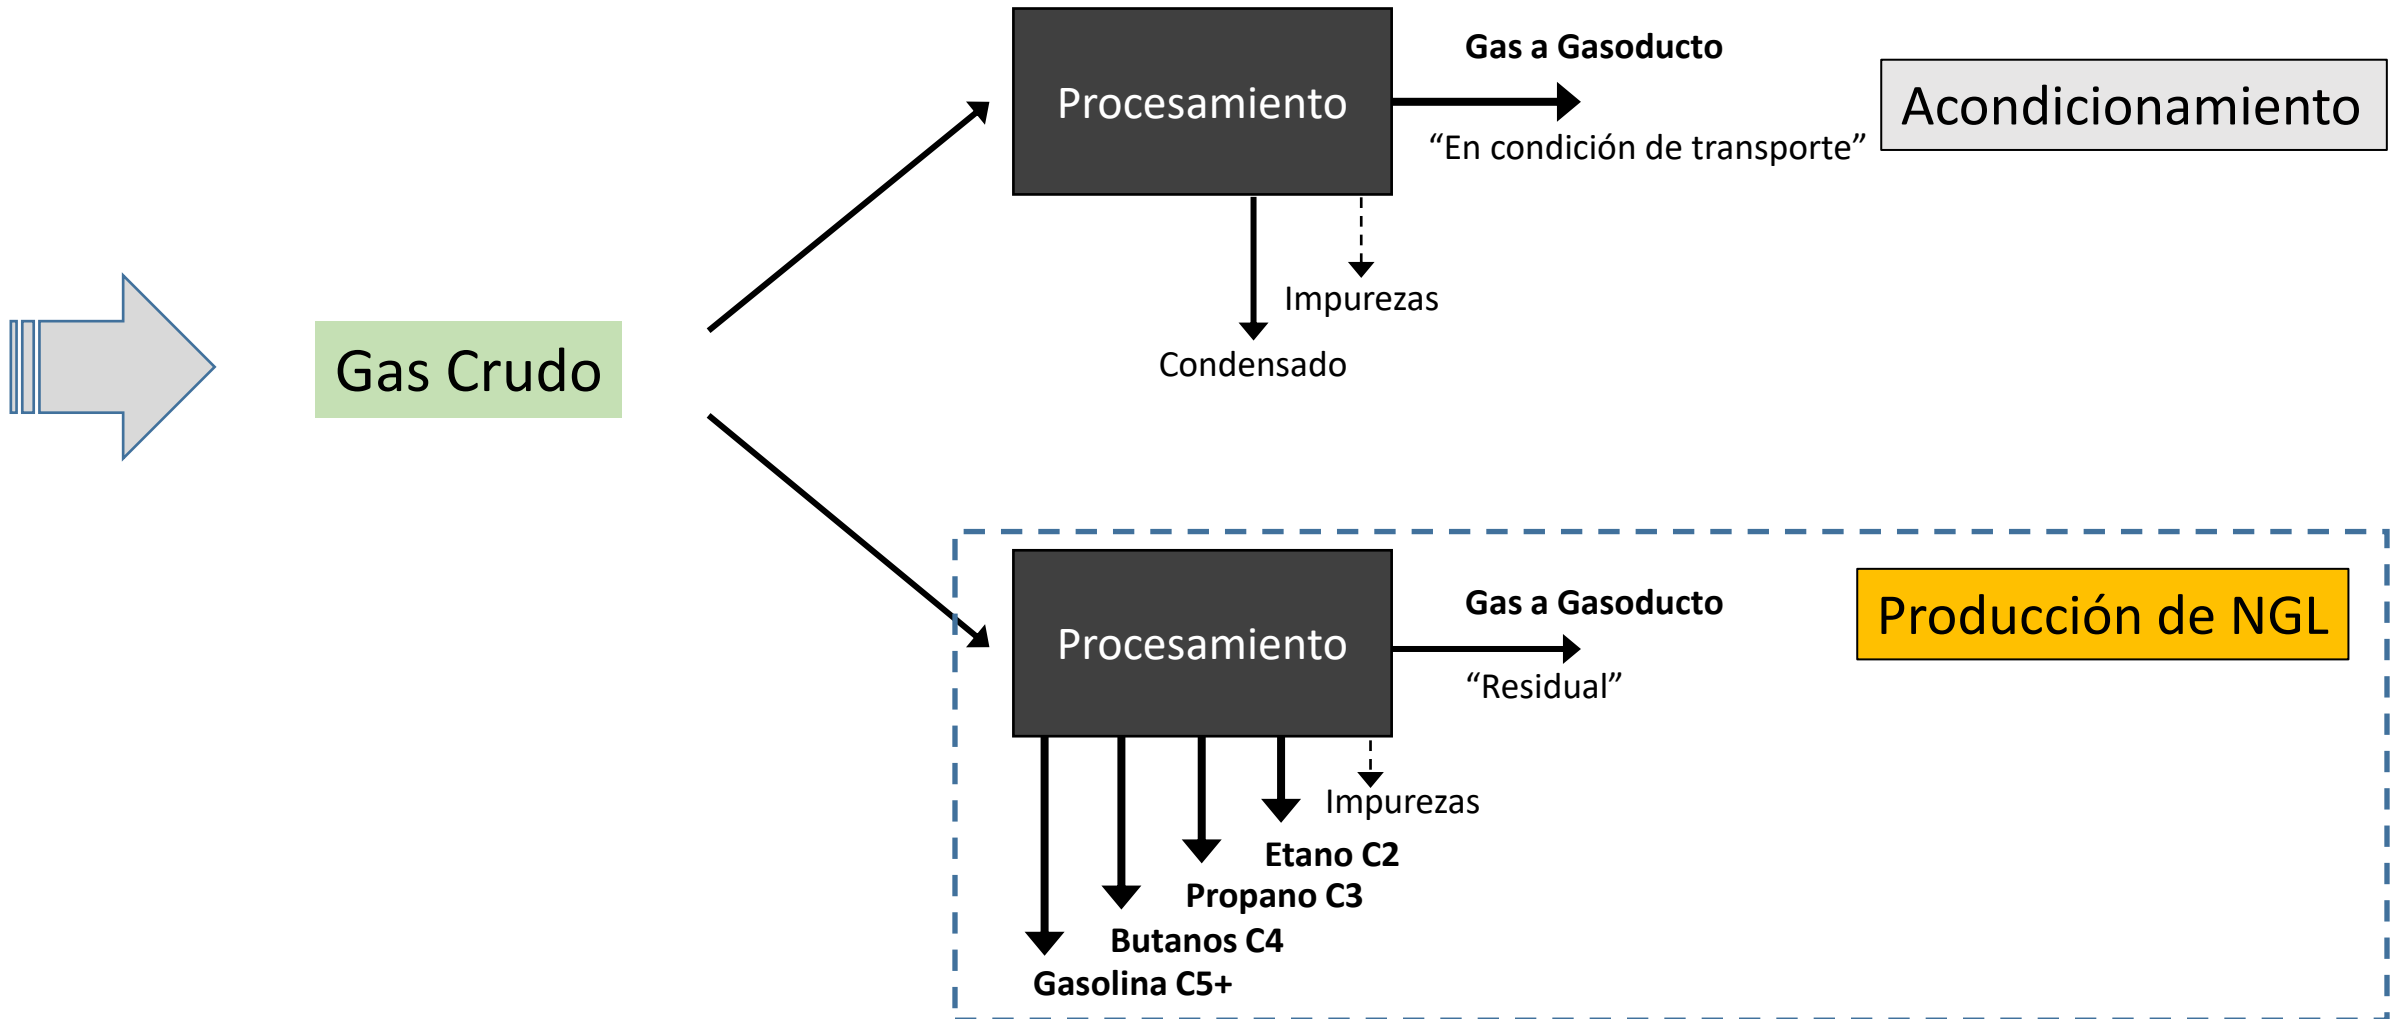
Gas Crudo

Procesamiento

Gas a Gasoducto

“En condición de transporte”

Acondicionamiento

Impurezas

Condensado

Procesamiento

Gas a Gasoducto

“Residual”

Producción de NGL

Impurezas

Etano C2

Propano C3

Butanos C4

Gasolina C5+